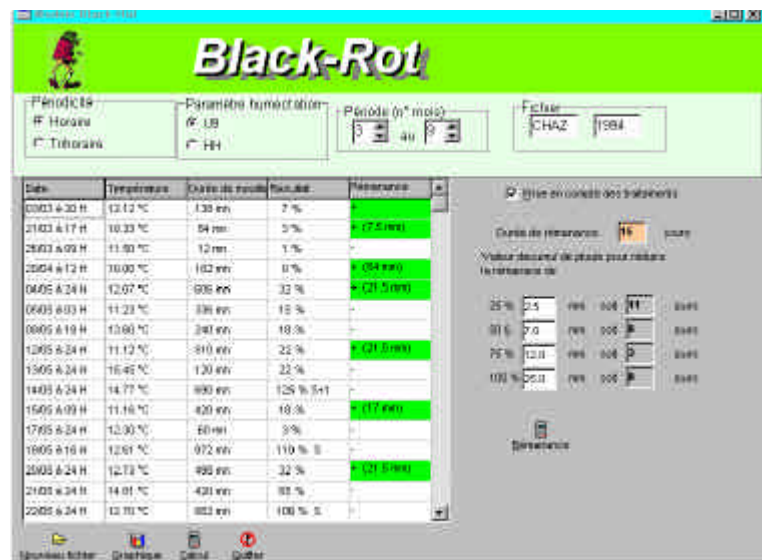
Modèle Black-Rot

Black-Rot

Périodicité
Horaire
Trihoraire

Paramètre humectation
UB
HH

Période (n° mois)
3 au 9

Fichier
CHAZ 1984

| Date | Température | Durée de mouillage | Résultat | Rémanence |
|---|---|---|---|---|
| 03/03 à 20 H | 13.12 °C | 138 mn | 7 % | + |
| 21/03 à 17 H | 10.33 °C | 84 mn | 3 % | + (7.5 mm) |
| 28/03 à 09 H | 11.50 °C | 12 mn | 1 % | - |
| 29/04 à 12 H | 10.00 °C | 102 mn | 0 % | + (84 mm) |
| 04/05 à 24 H | 12.07 °C | 906 mn | 32 % | + (21.5 mm) |
| 05/05 à 03 H | 11.23 °C | 336 mn | 15 % | - |
| 09/05 à 18 H | 13.80 °C | 240 mn | 18 % | - |
| 12/05 à 24 H | 11.12 °C | 810 mn | 22 % | + (21.5 mm) |
| 13/05 à 24 H | 16.45 °C | 120 mn | 22 % | - |
| 14/05 à 24 H | 14.77 °C | 990 mn | 129 % S+1 | - |
| 15/05 à 09 H | 11.16 °C | 420 mn | 18 % | + (17 mm) |
| 17/05 à 24 H | 12.30 °C | 60 mn | 3 % | - |
| 19/05 à 16 H | 12.61 °C | 972 mn | 110 % S | - |
| 20/05 à 24 H | 12.73 °C | 498 mn | 32 % | + (21.5 mm) |
| 21/05 à 24 H | 14.01 °C | 420 mn | 85 % | - |
| 22/05 à 24 H | 12.70 °C | 852 mn | 106 % S | - |

Prise en compte des traitements

Durée de rémanence 16 jours

Valeur de hauteur de pluie pour réduire la rémanence de

25 % 2.5 mm soit 11 jours
50 % 7.0 mm soit 8 jours
75 % 12.0 mm soit 0 jours
100 % 25.0 mm soit 0 jours

Rémanence

Nouveau fichier Graphique Calcul Quitter